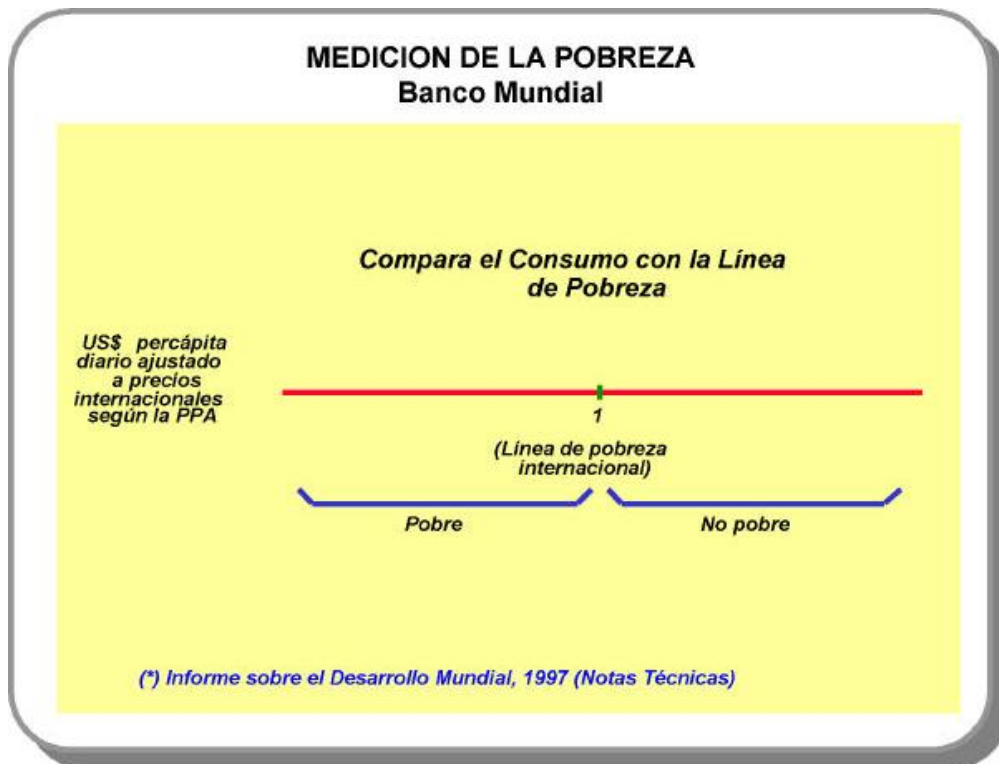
MEDICION DE LA POBREZA
Banco Mundial

Compara el Consumo con la Línea de Pobreza

US$ percápita diario ajustado a precios internacionales según la PPA

1

(Línea de pobreza internacional)

Pobre

No pobre

(*) Informe sobre el Desarrollo Mundial, 1997 (Notas Técnicas)